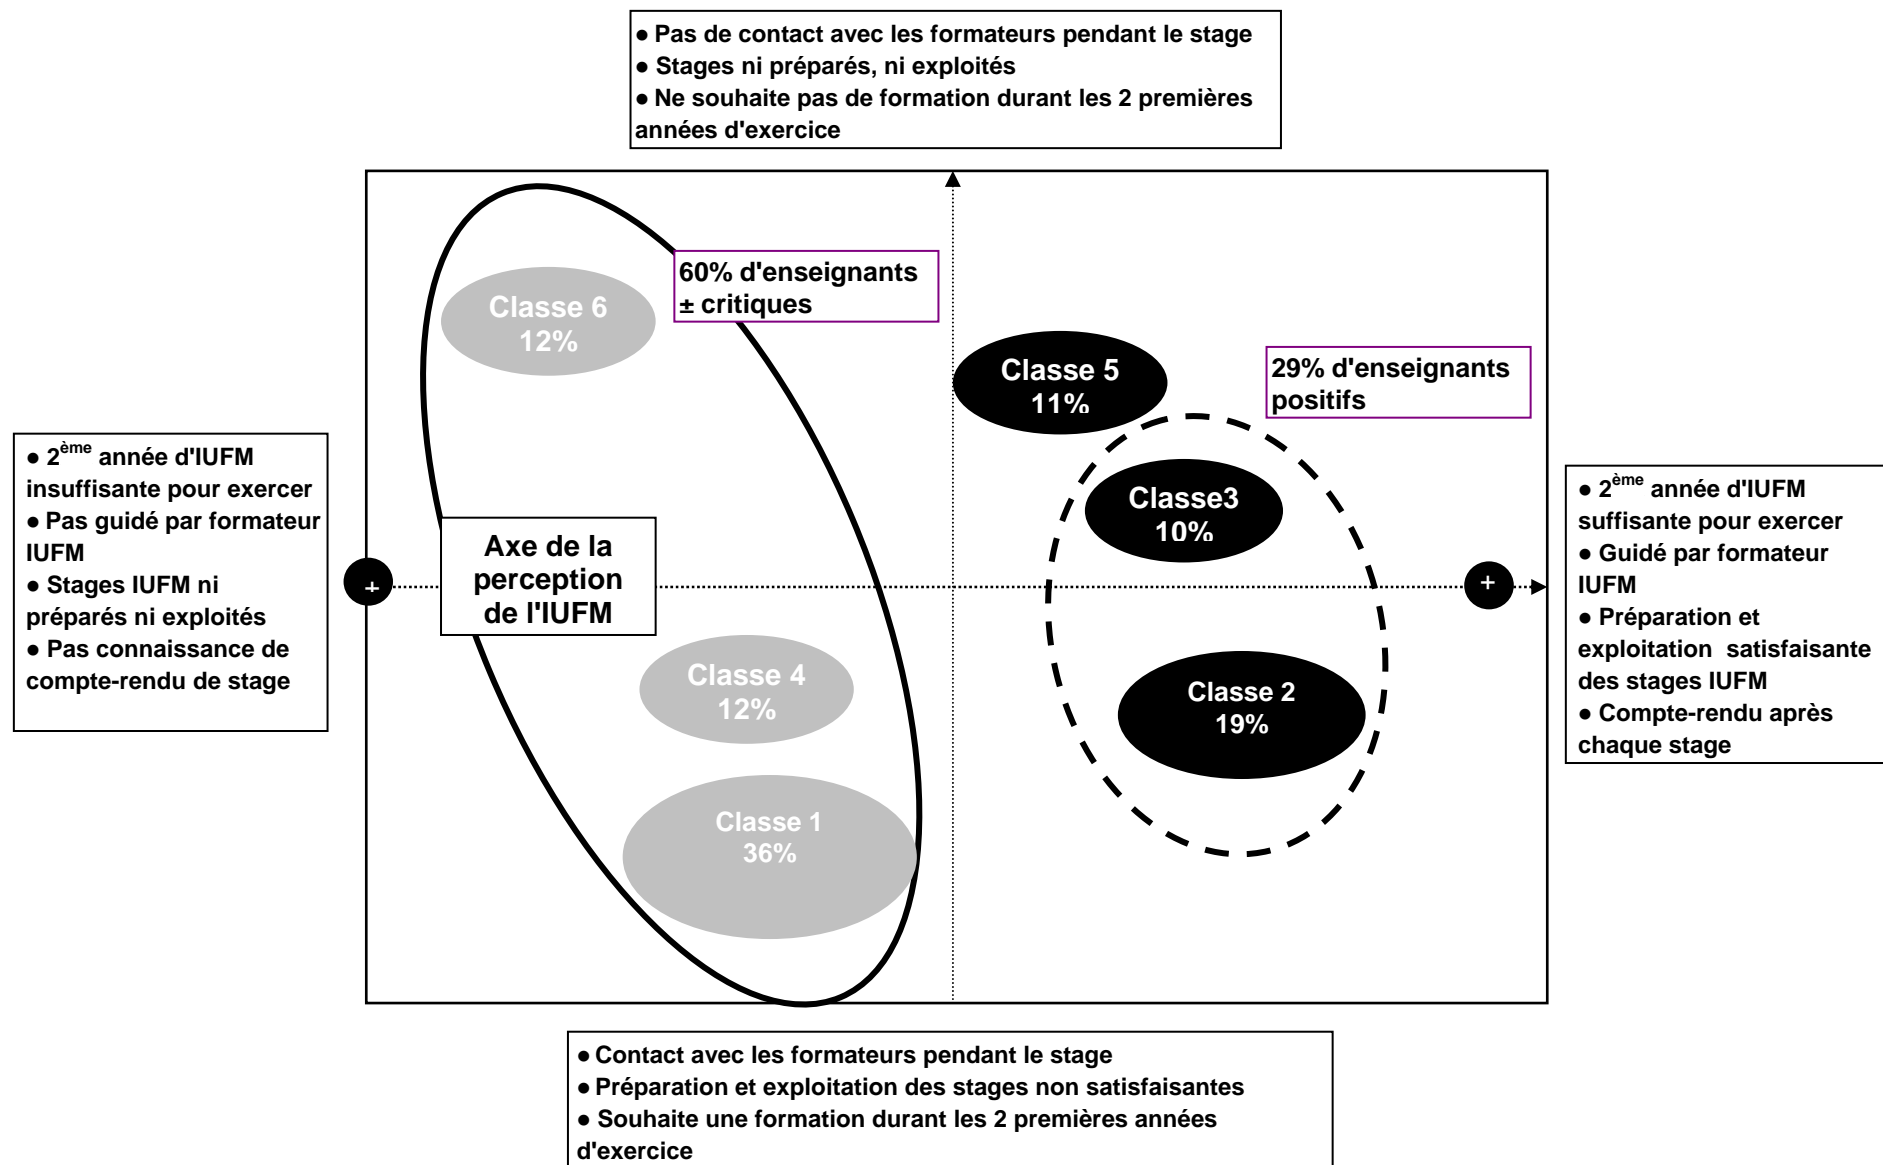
● Pas de contact avec les formateurs pendant le stage
● Stages ni préparés, ni exploités
● Ne souhaite pas de formation durant les 2 premières années d'exercice

● $2^{ème}$ année d'IUFM insuffisante pour exercer
● Pas guidé par formateur IUFM
● Stages IUFM ni préparés ni exploités
● Pas connaissance de compte-rendu de stage

Classe 6
12%

60% d'enseignants ± critiques

Classe 5
11%

29% d'enseignants positifs

Classe3
10%

+

Axe de la perception de l'IUFM

+

Classe 4
12%

Classe 2
19%

Classe 1
36%

● $2^{ème}$ année d'IUFM suffisante pour exercer
● Guidé par formateur IUFM
● Préparation et exploitation satisfaisante des stages IUFM
● Compte-rendu après chaque stage

● Contact avec les formateurs pendant le stage
● Préparation et exploitation des stages non satisfaisantes
● Souhaite une formation durant les 2 premières années d'exercice